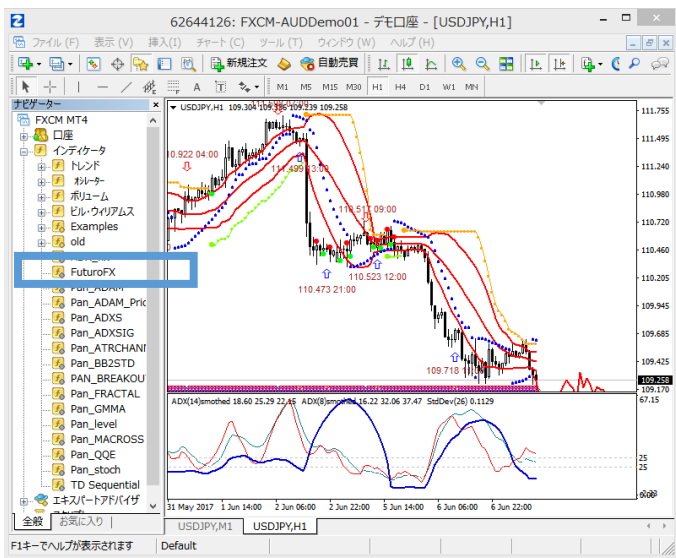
62644126: FXCM-AUDDemo01 - デモ口座 - [USDJPY,H1]

ファイル (F) 表示 (V) 挿入(I) チャート (C) ツール (T) ウィンドウ (W) ヘルプ (H)

新規注文 自動売買

M1 M5 M15 M30 H1 H4 D1 W1 MN

ナビゲーター

FXCM MT4
口座
インディケータ
トレンド
オシレーター
ボリューム
ビル・ウィリアムス
Examples
old
FuturoFX
Pan_ADAM
Pan_ADAM_Pric
Pan_ADXS
Pan_ADXSIG
Pan_ATRCHANI
Pan_BB2STD
Pan_BREAKOU
Pan_FRACTAL
Pan_GMMA
Pan_level
Pan_MACROSS
Pan_QQE
Pan_stoch
TD Sequential
エキスパートアドバイザ

全般 お気に入り

USDJPY,H1 109.304 109.386 109.239 109.258

110.922 04:00
111.499 13:00
110.517 09:00
110.473 21:00
110.523 12:00
109.718

111.755
111.495
111.240
110.980
110.720
110.460
110.200
109.945
109.685
109.425
109.258
109.170

ADX(14)smothed 18.60 25.29 22.45 ADX(8)smothed 16.22 32.06 37.47 StdDev(26) 0.1129

67.15
25
25
0.00

31 May 2017 1 Jun 14:00 2 Jun 06:00 2 Jun 22:00 5 Jun 14:00 6 Jun 06:00 6 Jun 22:00

USDJPY,M1 USDJPY,H1

F1キーでヘルプが表示されます Default